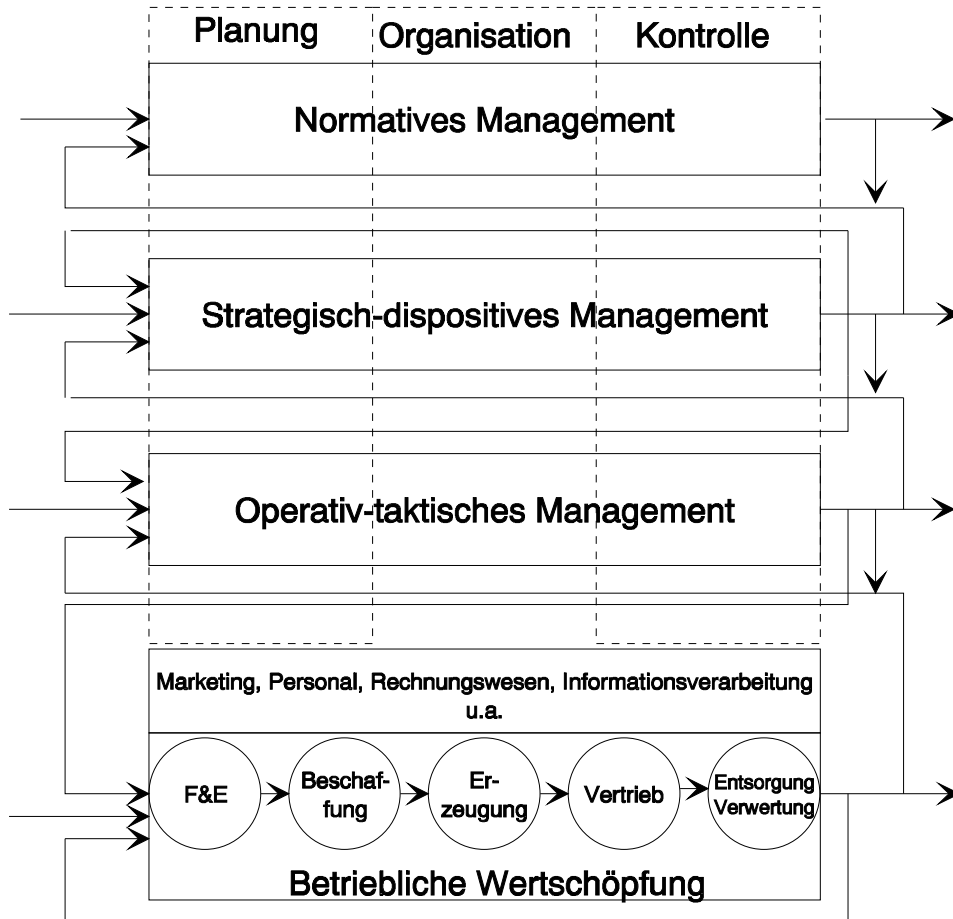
Planung Organisation Kontrolle

Normatives Management

Strategisch-dispositives Management

Operativ-taktisches Management

Marketing, Personal, Rechnungswesen, Informationsverarbeitung u.a.

F&E

Beschaffung

Erzeugung

Vertrieb

Entsorgung Verwertung

Betriebliche Wertschöpfung